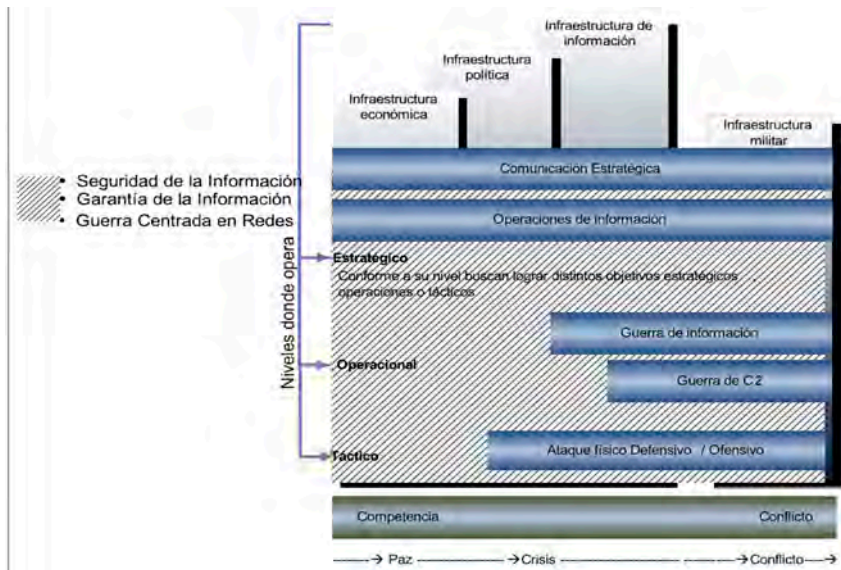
Infraestructura de información

Infraestructura política

Infraestructura económica

Infraestructura militar

• Seguridad de la Información
• Garantía de la Información
• Guerra Centrada en Redes

Comunicación Estratégica

Operaciones de Información

Niveles donde opera

Estratégico

Conforme a su nivel buscan lograr distintos objetivos estratégicos, operaciones o tácticos

Guerra de información

Operacional

Guerra de C2

Táctico

Ataque físico Defensivo / Ofensivo

Competencia

Conflicto

——→ Paz ——————→Crisis —————————→Conflicto——→